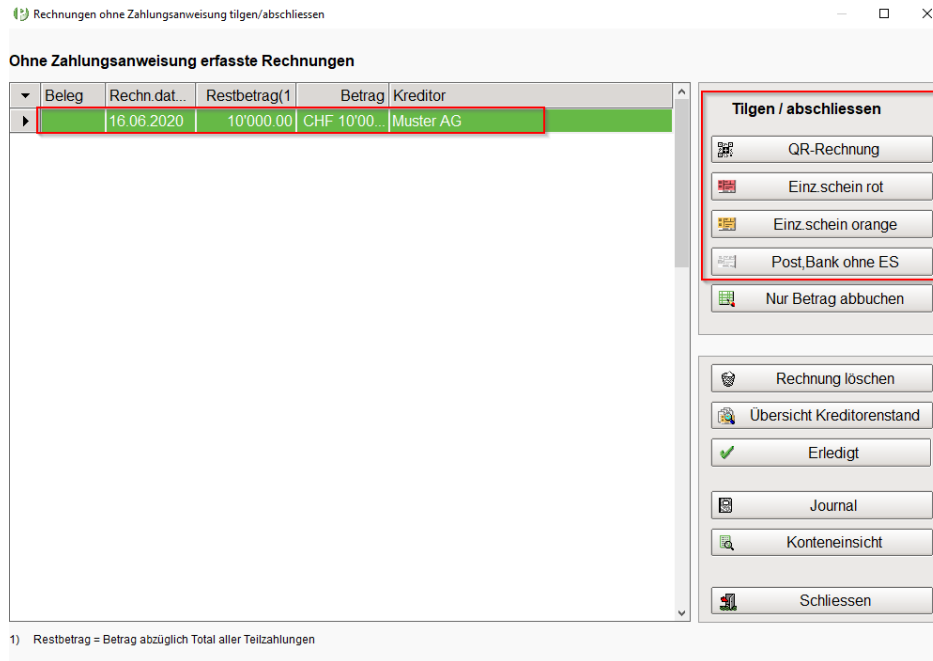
Rechnungen ohne Zahlungsanweisung tilgen/abschliessen

Ohne Zahlungsanweisung erfasste Rechnungen

| Beleg | Rechn.dat... | Restbetrag(1 | Betrag | Kreditor |
|---|---|---|---|---|
| | 16.06.2020 | 10'000.00 | CHF 10'00... | Muster AG |

Tilgen / abschliessen

QR-Rechnung

Einz.schein rot

Einz.schein orange

Post,Bank ohne ES

Nur Betrag abbuchen

Rechnung löschen

Übersicht Kreditorenstand

Erledigt

Journal

Konteneinsicht

Schliessen

1) Restbetrag = Betrag abzüglich Total aller Teilzahlungen